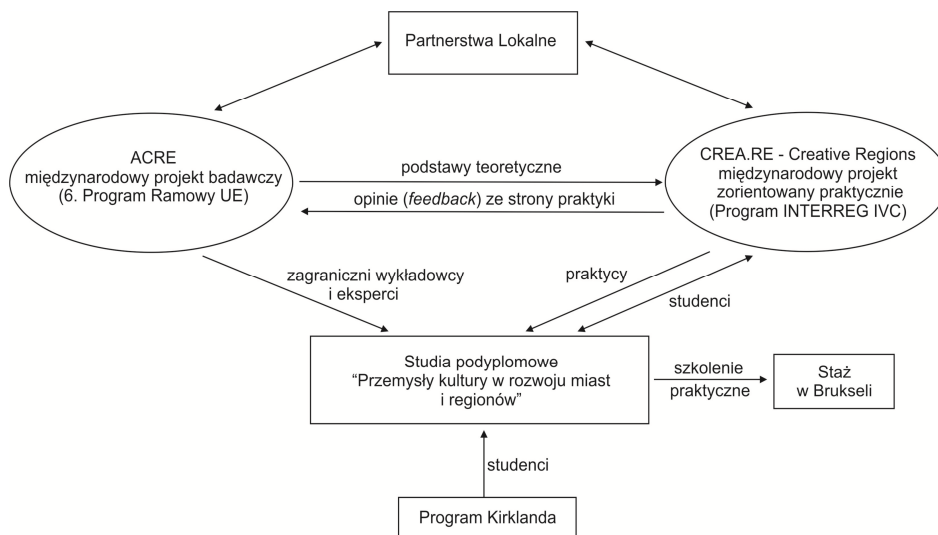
Partnerstwa Lokalne

ACRE
międzynarodowy projekt badawczy
(6. Program Ramowy UE)

podstawy teoretyczne

opinie (*feedback*) ze strony praktyki

CREA.RE - Creative Regions
międzynarodowy projekt
zorientowany praktycznie
(Program INTERREG IVC)

zagraniczni wykładowcy
i eksperci

praktycy

studenci

Studia podyplomowe
"Przemysły kultury w rozwoju miast
i regionów"

szkolenie
praktyczne

Staż
w Brukseli

studenci

Program Kirklanda